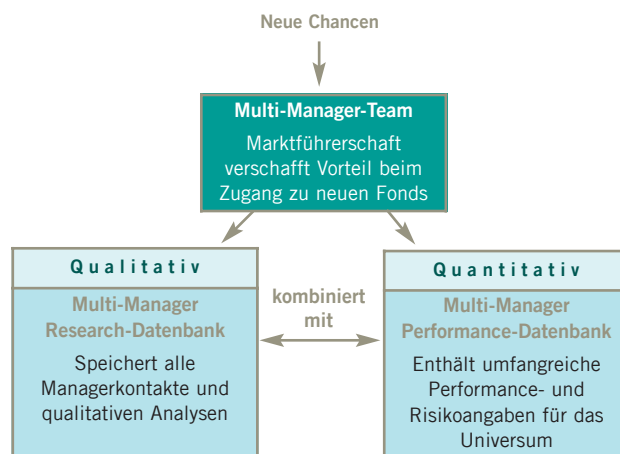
Neue Chancen

Multi-Manager-Team

Marktführerschaft verschafft Vorteil beim Zugang zu neuen Fonds

Qualitativ

Multi-Manager Research-Datenbank

Speichert alle Managerkontakte und qualitativen Analysen

kombiniert mit

Quantitativ

Multi-Manager Performance-Datenbank

Enthält umfangreiche Performance- und Risikoangaben für das Universum